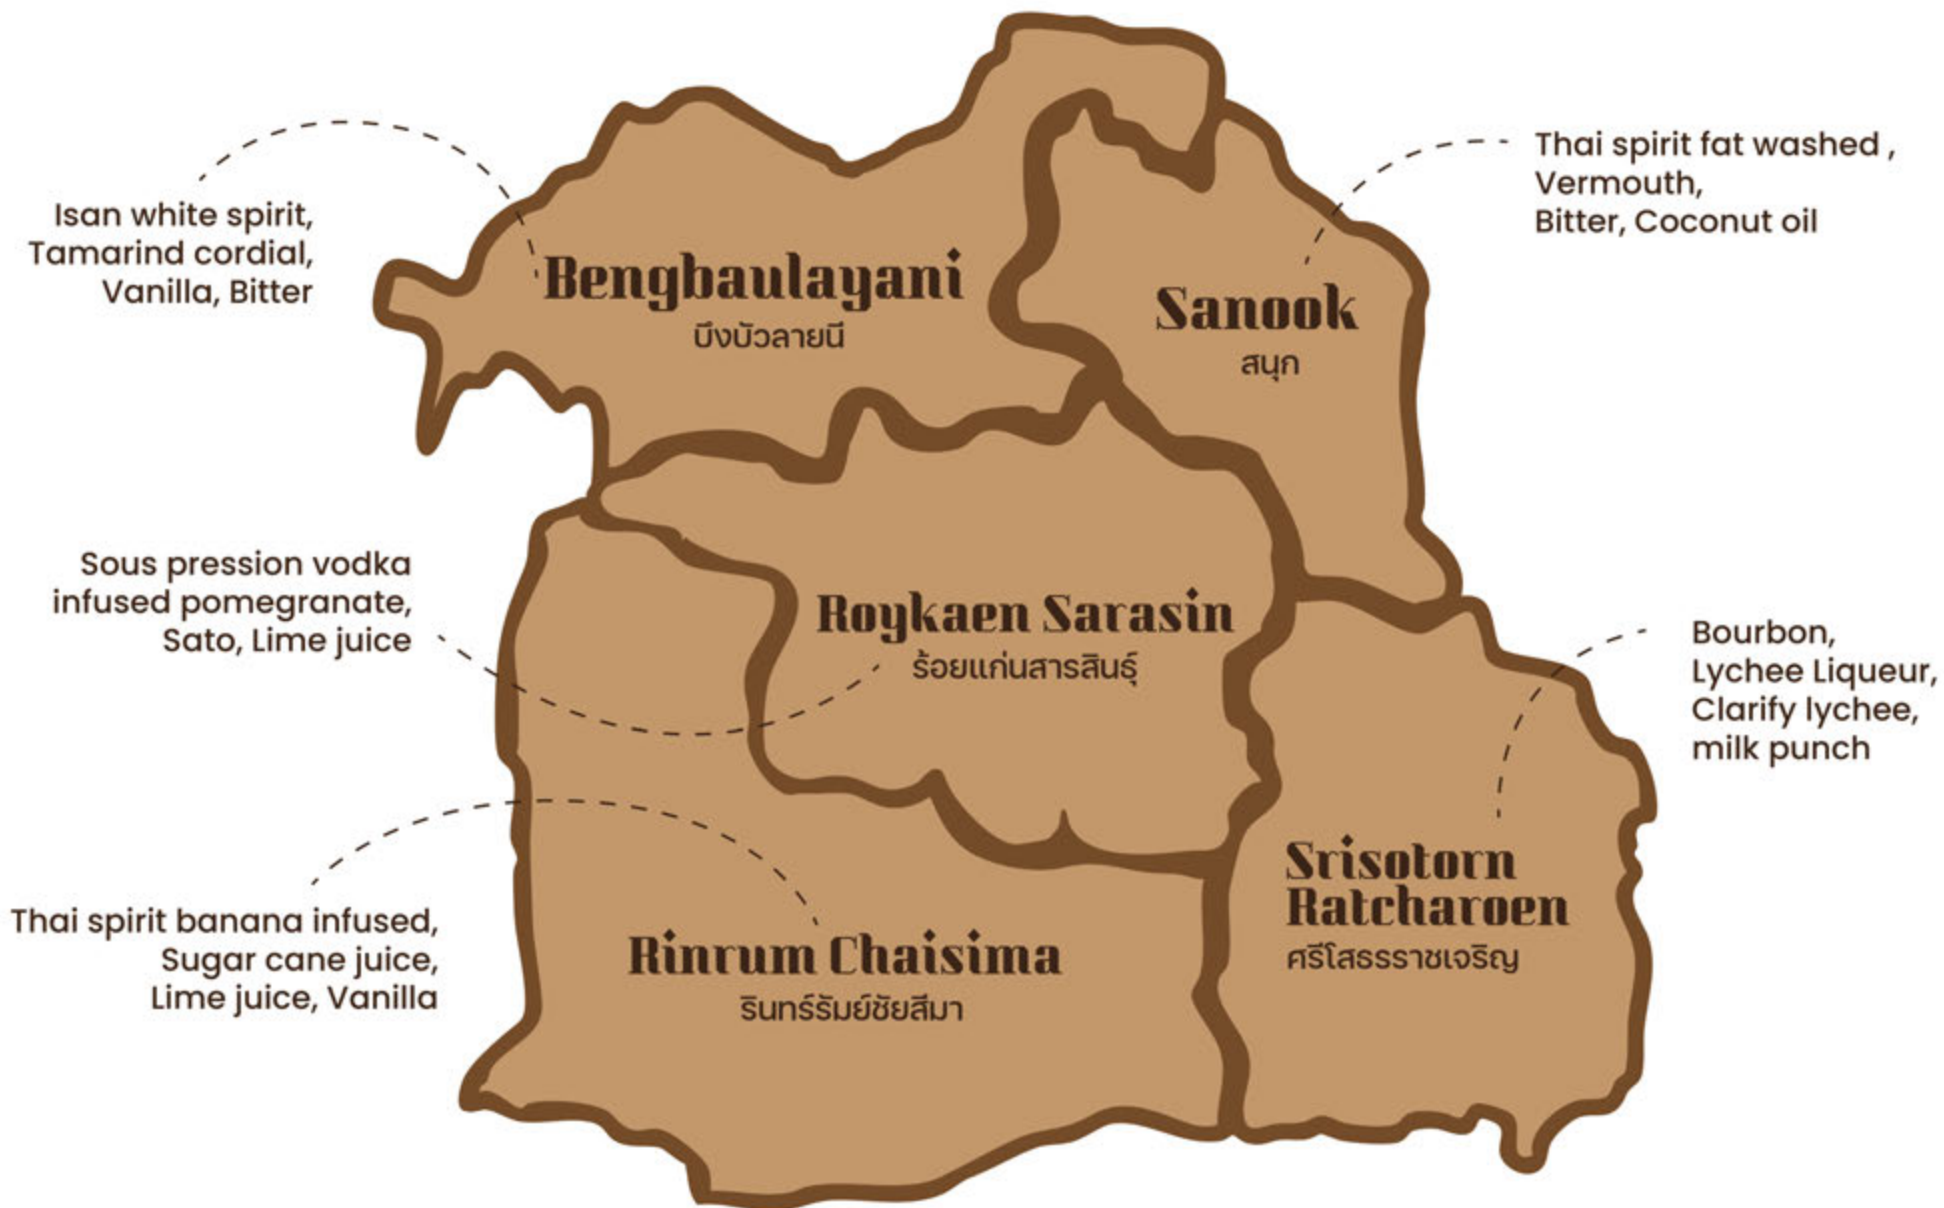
Isan white spirit, Tamarind cordial, Vanilla, Bitter

Bengbaulayani
บึงบัวลายนี

Sanook
สนุก

Thai spirit fat washed , Vermouth, Bitter, Coconut oil

Sous pression vodka infused pomegranate, Sato, Lime juice

Roykaen Sarasin
ร้อยแก่นสารสินธุ์

Bourbon, Lychee Liqueur, Clarify lychee, milk punch

Thai spirit banana infused, Sugar cane juice, Lime juice, Vanilla

Rinrum Chaisima
รินทร์รัมย์ชัยสีมา

Srisotorn Ratcharoen
ศรีโสธรราชเจริญ